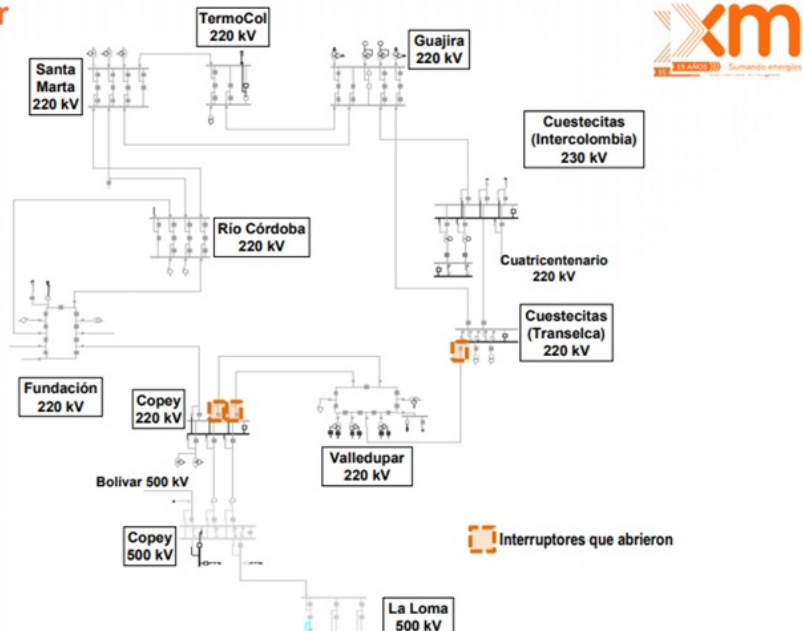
r

TermoCol 220 kV

Guajira 220 kV

Santa Marta 220 kV

xm
15 AÑOS
Sumando energías

Cuestecitas (Intercolombia) 230 kV

Río Córdoba 220 kV

Cuatricentenario 220 kV

Cuestecitas (Transelca) 220 kV

Fundación 220 kV

Copey 220 kV

Valledupar 220 kV

Bolivar 500 kV

Copey 500 kV

Interruptores que abrieron

La Loma 500 kV